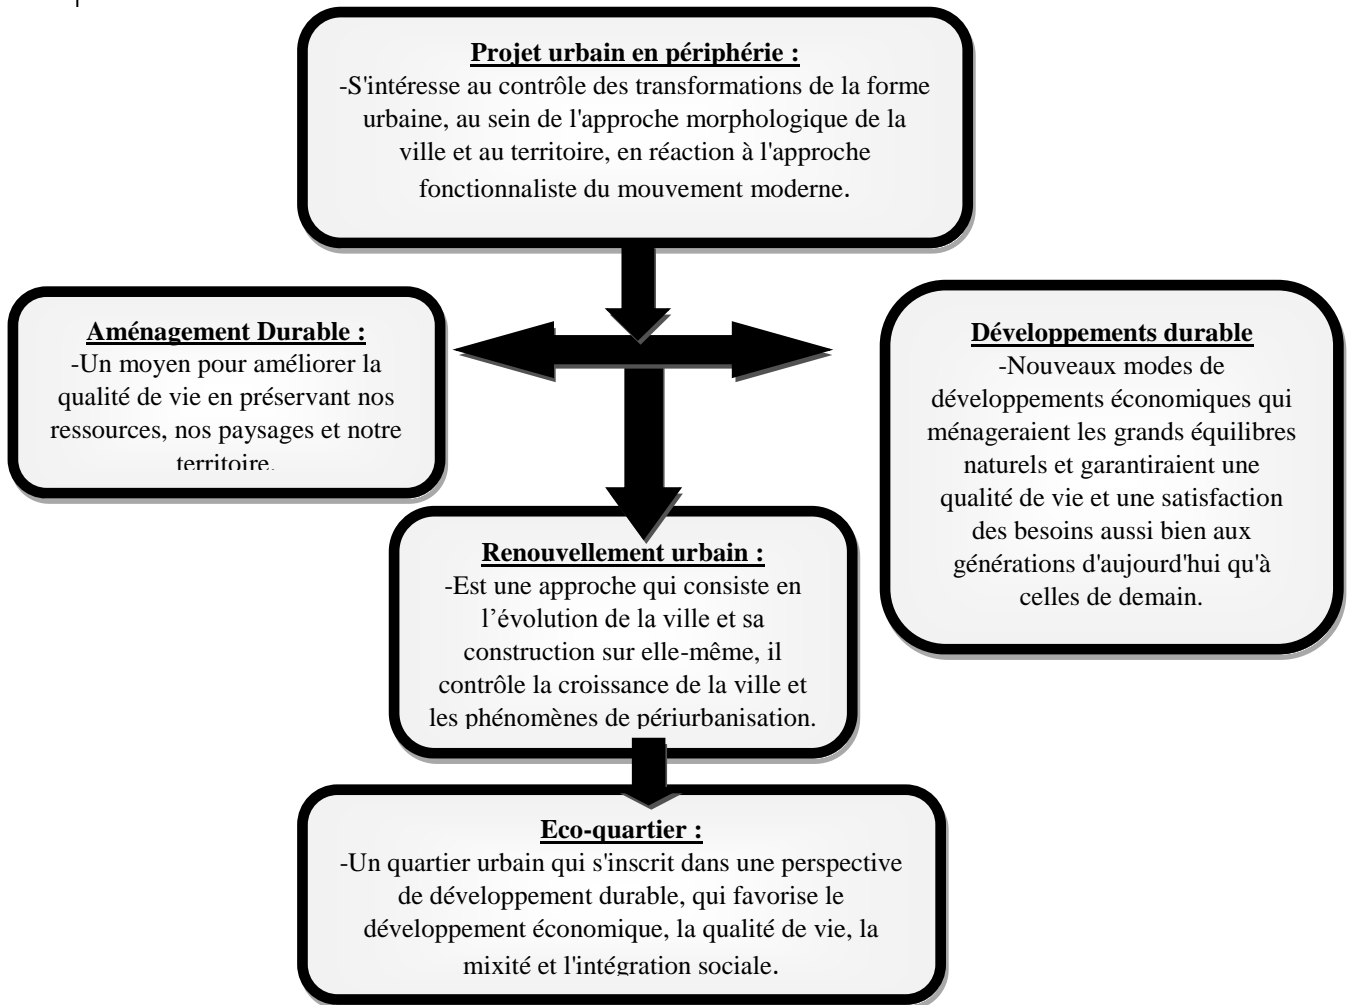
**Projet urbain en périphérie :**
-S'intéresse au contrôle des transformations de la forme urbaine, au sein de l'approche morphologique de la ville et au territoire, en réaction à l'approche fonctionnaliste du mouvement moderne.

**Aménagement Durable :**
-Un moyen pour améliorer la qualité de vie en préservant nos ressources, nos paysages et notre territoire.

**Développements durable**
-Nouveaux modes de développements économiques qui ménageraient les grands équilibres naturels et garantiraient une qualité de vie et une satisfaction des besoins aussi bien aux générations d'aujourd'hui qu'à celles de demain.

**Renouvellement urbain :**
-Est une approche qui consiste en l'évolution de la ville et sa construction sur elle-même, il contrôle la croissance de la ville et les phénomènes de périurbanisation.

**Eco-quartier :**
-Un quartier urbain qui s'inscrit dans une perspective de développement durable, qui favorise le développement économique, la qualité de vie, la mixité et l'intégration sociale.